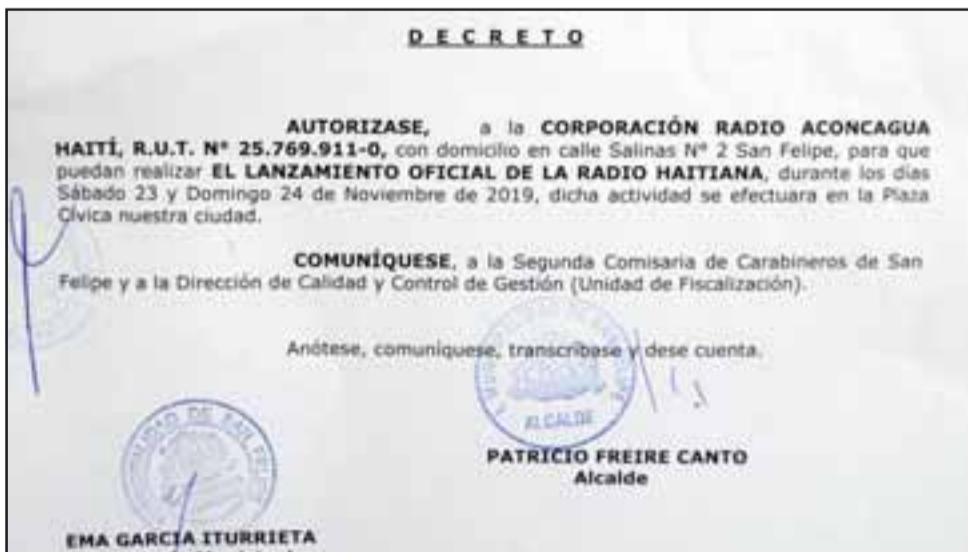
D E C R E T O

AUTORIZASE, a la CORPORACIÓN RADIO ACONCAGUA HAITÍ, R.U.T. Nº 25.769.911-0, con domicilio en calle Salinas Nº 2 San Felipe, para que puedan realizar EL LANZAMIENTO OFICIAL DE LA RADIO HAITIANA, durante los días Sábado 23 y Domingo 24 de Noviembre de 2019, dicha actividad se efectuara en la Plaza Cívica nuestra ciudad.

COMUNÍQUESE, a la Segunda Comisaria de Carabineros de San Felipe y a la Dirección de Calidad y Control de Gestión (Unidad de Fiscalización).

Anótese, comuníquese, transcríbase y dese cuenta.

ALCALDE

MUNICIPALIDAD DE SAN FELIPE

PATRICIO FREIRE CANTO
Alcalde

EMA GARCÍA ITURRIETA
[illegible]